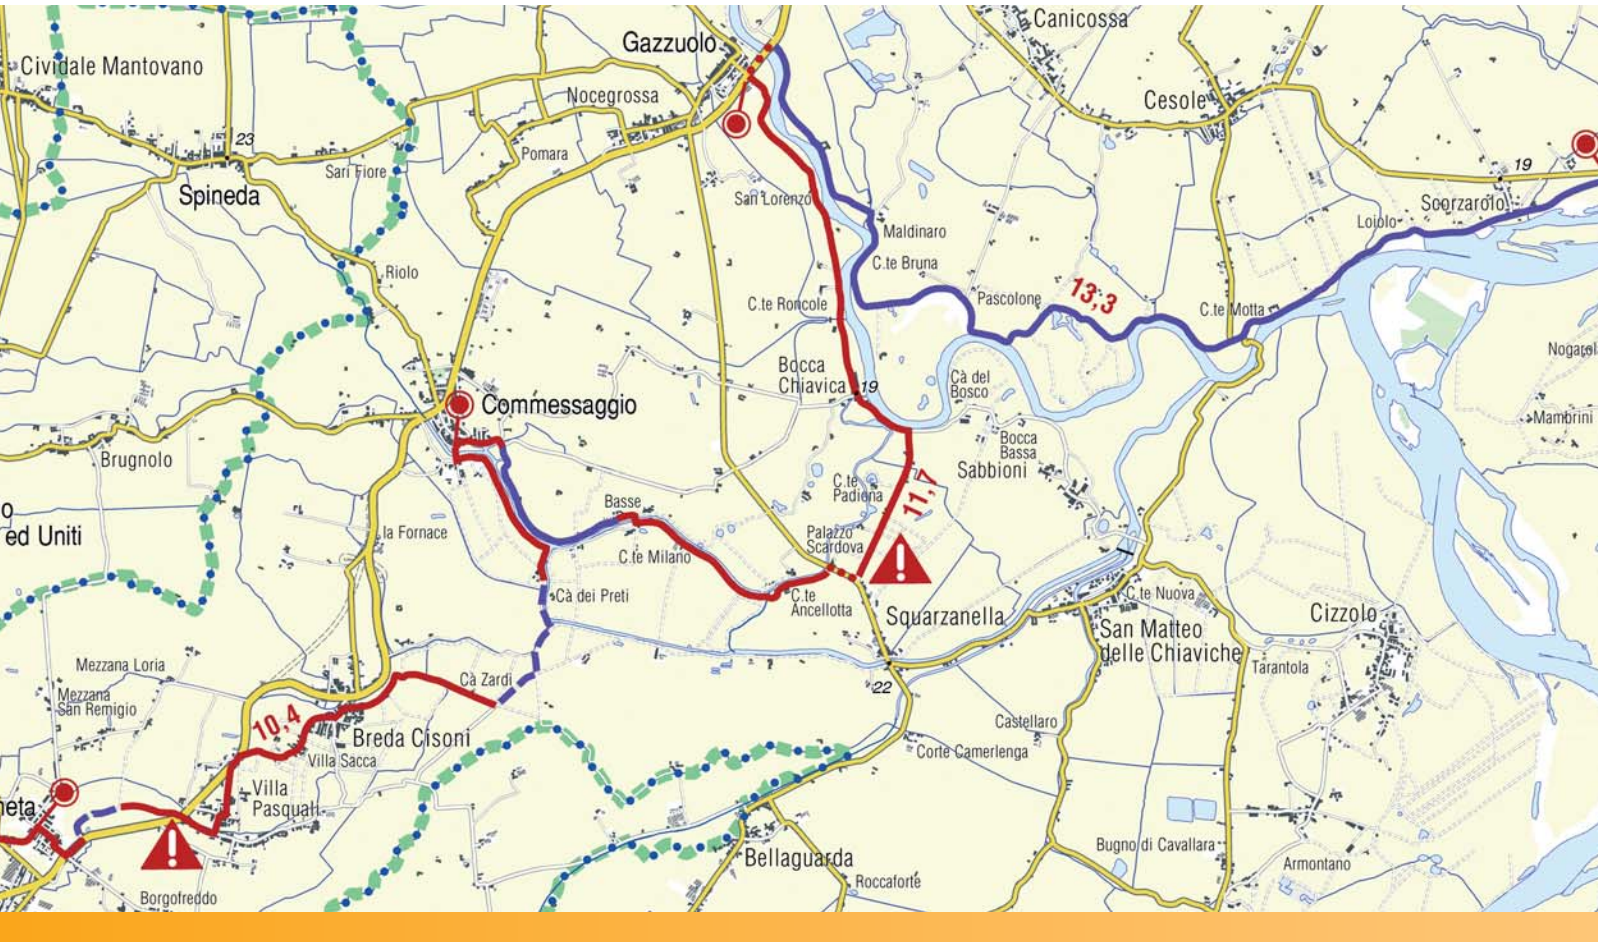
Cividale Mantovano
Gazzuolo
Canicossa
Cesole
Nocegrossa
Pomara
23
Spineda
Sari Fiore
San Lorenzo
Maldinaro
19
Scorzarolo
Loiolo
C.te Bruna
Riolo
C.te Roncole
Pascolone
13,3
C.te Motta
Nogarole
Bocca Chiavica
19
Cà del Bosco
Commessaggio
Mambrini
Brugnolo
Bocca Bassa
Sabbioni
C.te Padiena
11,7
Basse
o
ed Uniti
la Fornace
C.te Milano
Palazzo Scardova
Cà dei Preti
C.te Ancellotta
Squarzanella
C.te Nuova
San Matteo delle Chiaviche
Cizzolo
Tarantola
Mezzana Loria
Mezzana San Remigio
Cà Zardi
22
10,4
Breda Cisoni
Castellaro
Villa Sacca
Corte Camerlenga
Villa Pasquali
neta
Bellaguarda
Bugno di Cavallara
Armontano
Roccaforte
Borgofreddo